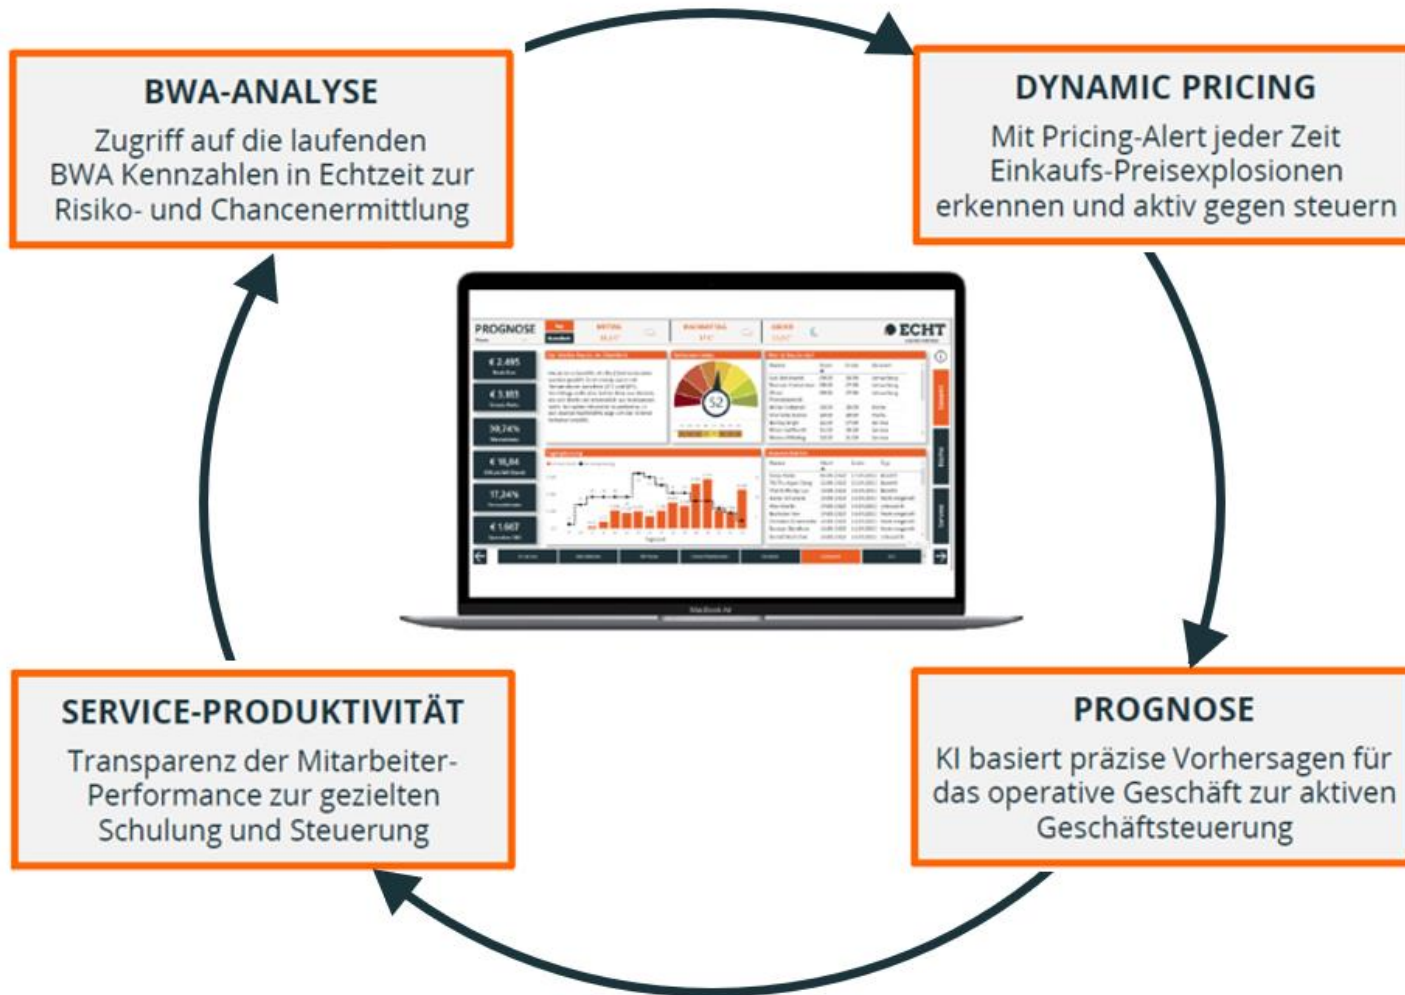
BWA-ANALYSE
Zugriff auf die laufenden BWA Kennzahlen in Echtzeit zur Risiko- und Chancenermittlung

DYNAMIC PRICING
Mit Pricing-Alert jeder Zeit Einkaufs-Preisexplosionen erkennen und aktiv gegen steuern

PROGNOSE
ECHT
€ 2.495
€ 3.883
30,74%
€ 16,84
17,24%
€ 1.667
52
MacBook Air

SERVICE-PRODUKTIVITÄT
Transparenz der Mitarbeiter-Performance zur gezielten Schulung und Steuerung

PROGNOSE
KI basiert präzise Vorhersagen für das operative Geschäft zur aktiven Geschäftsteuerung